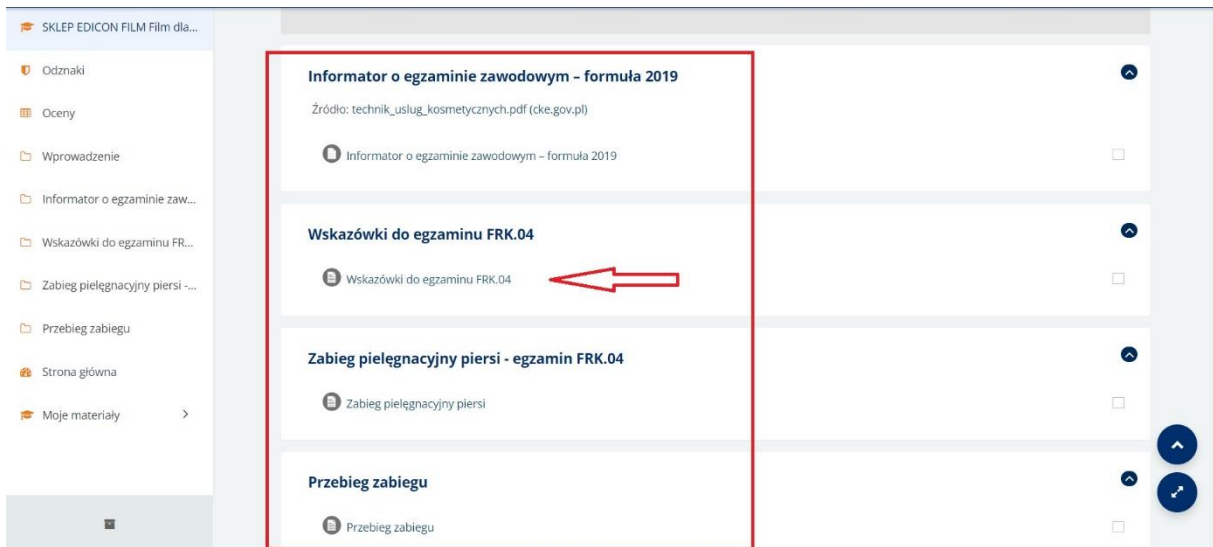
SKLEP EDICON FILM Film dla...

Odznaki

Oceny

Wprowadzenie

Informator o egzaminie zaw...

Wskazówki do egzaminu FR...

Zabieg pielęgnacyjny piersi -...

Przebieg zabiegu

Strona główna

Moje materiały

Informator o egzaminie zawodowym – formuła 2019

Źródło: technik_uslug_kosmetycznych.pdf (cke.gov.pl)

Informator o egzaminie zawodowym – formuła 2019

Wskazówki do egzaminu FRK.04

Wskazówki do egzaminu FRK.04

Zabieg pielęgnacyjny piersi - egzamin FRK.04

Zabieg pielęgnacyjny piersi

Przebieg zabiegu

Przebieg zabiegu